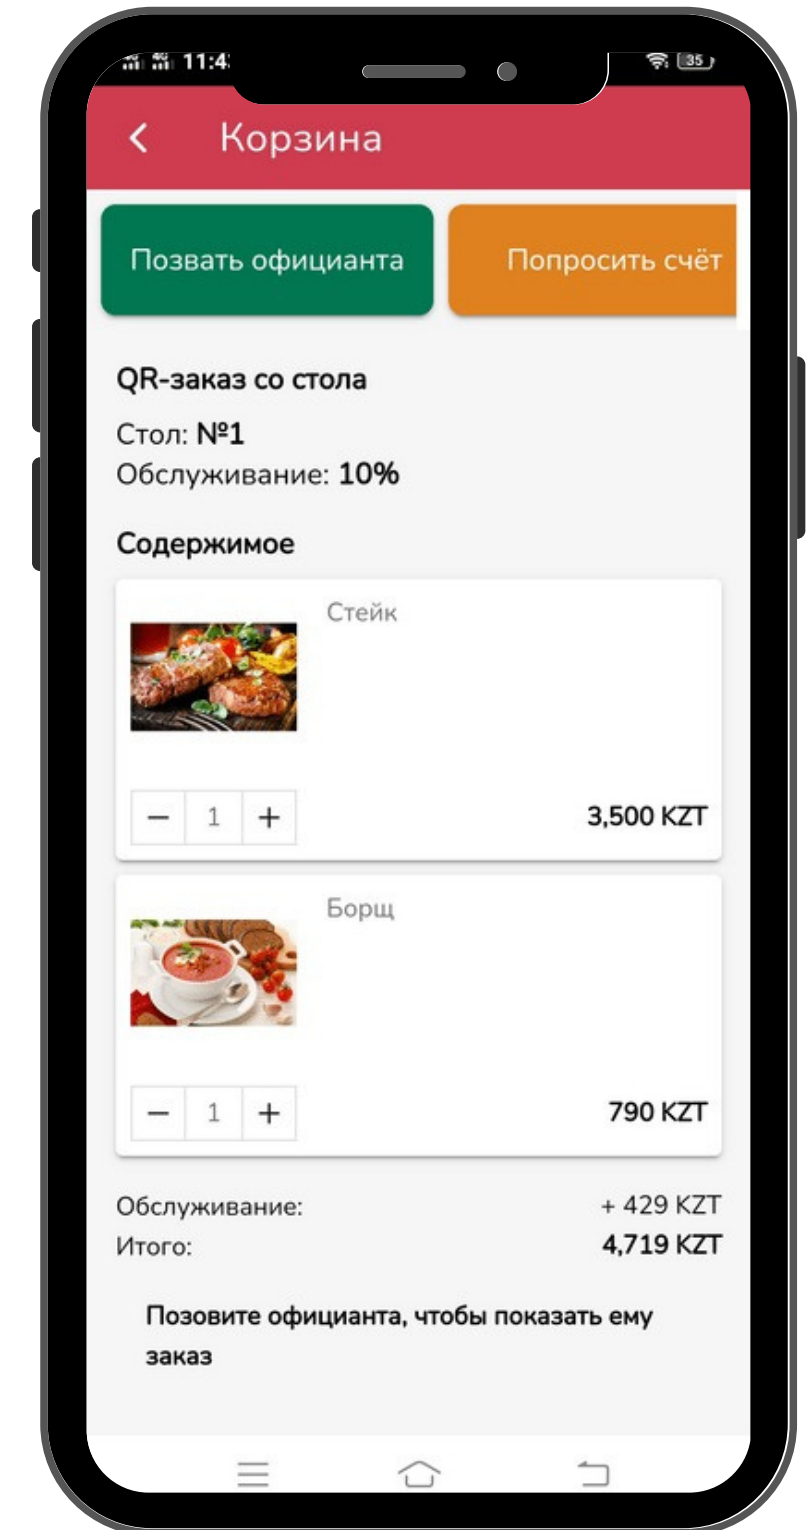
11:4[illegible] 35

<
Корзина

Позвать официанта
Попросить счёт

QR-заказ со стола

Стол: №1
Обслуживание: 10%

Содержимое

Стейк

− 1 +
3,500 KZT

Борщ

− 1 +
790 KZT

Обслуживание: + 429 KZT
Итого: 4,719 KZT

Позовите официанта, чтобы показать ему заказ